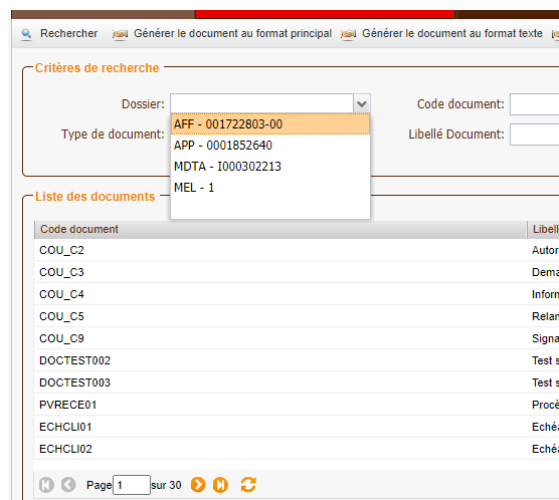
Rechercher   Générer le document au format principal   Générer le document au format texte

Critères de recherche

Dossier:
AFF - 001722803-00
APP - 0001852640
MDTA - I000302213
MEL - 1

Code document:

Type de document:

Libellé Document:

Liste des documents

| Code document | Libell |
|---|---|
| COU_C2 | Autor |
| COU_C3 | Dema |
| COU_C4 | Inforr |
| COU_C5 | Relan |
| COU_C9 | Signa |
| DOCTEST002 | Test s |
| DOCTEST003 | Test s |
| PVRECE01 | Procè |
| ECHCLI01 | Echéa |
| ECHCLI02 | Echéa |

Page 1 sur 30